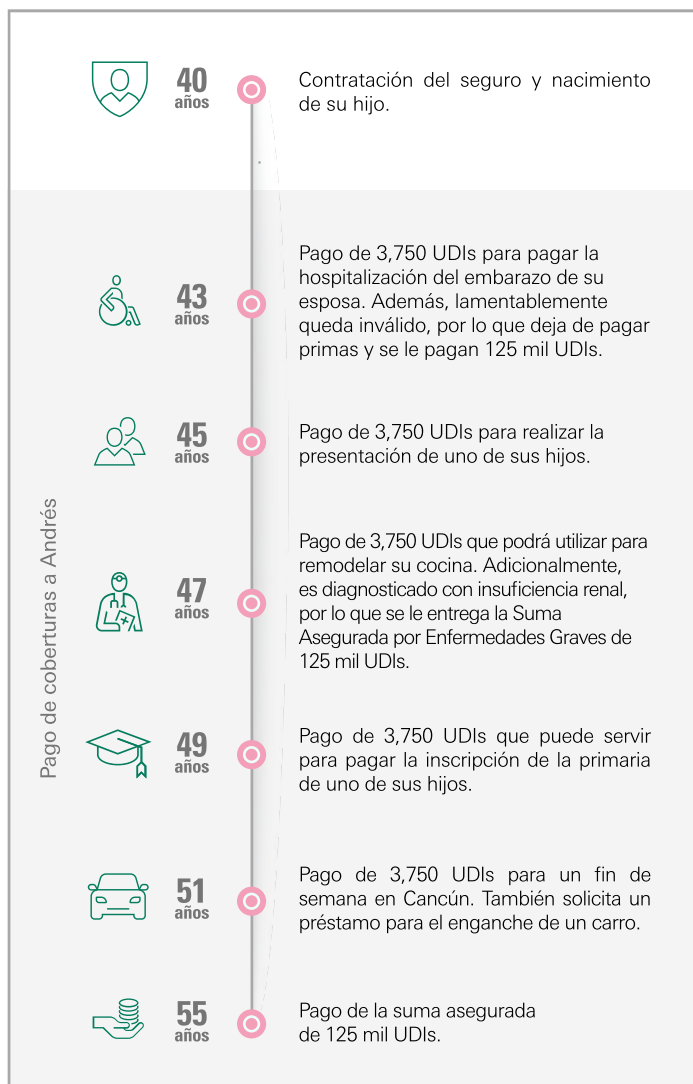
40 años

Contratación del seguro y nacimiento de su hijo.

Pago de coberturas a Andrés

43 años

Pago de 3,750 UDIs para pagar la hospitalización del embarazo de su esposa. Además, lamentablemente queda inválido, por lo que deja de pagar primas y se le pagan 125 mil UDIs.

45 años

Pago de 3,750 UDIs para realizar la presentación de uno de sus hijos.

47 años

Pago de 3,750 UDIs que podrá utilizar para remodelar su cocina. Adicionalmente, es diagnosticado con insuficiencia renal, por lo que se le entrega la Suma Asegurada por Enfermedades Graves de 125 mil UDIs.

49 años

Pago de 3,750 UDIs que puede servir para pagar la inscripción de la primaria de uno de sus hijos.

51 años

Pago de 3,750 UDIs para un fin de semana en Cancún. También solicita un préstamo para el enganche de un carro.

55 años

Pago de la suma asegurada de 125 mil UDIs.